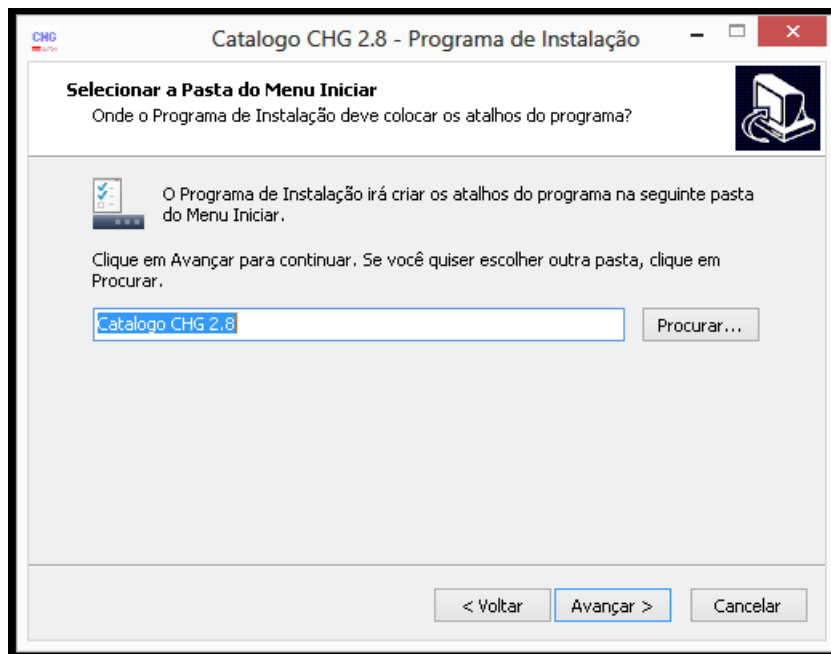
CHG

Catalogo CHG 2.8 - Programa de Instalação

Selecionar a Pasta do Menu Iniciar
Onde o Programa de Instalação deve colocar os atalhos do programa?

O Programa de Instalação irá criar os atalhos do programa na seguinte pasta do Menu Iniciar.

Clique em Avançar para continuar. Se você quiser escolher outra pasta, clique em Procurar.

Catalogo CHG 2.8

Procurar...

< Voltar

Avançar >

Cancelar